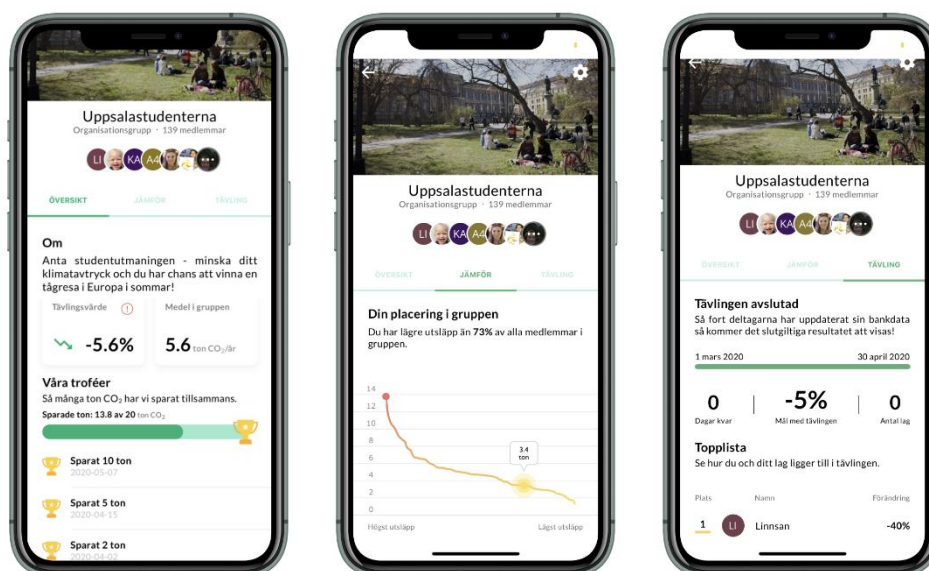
Uppsalastudenterna
Organisationsgrupp · 139 medlemmar

LI KA A4

ÖVERSIKT JÄMFÖR TÄVLING

Om
Anta studentutmaningen - minska ditt klimatavtryck och du har chans att vinna en tågresa i Europa i sommar!

Tävlingsvärde
-5.6%

Medel i gruppen
5.6 ton $CO_2$/år

Våra troféer
Så många ton $CO_2$ har vi sparat tillsammans.
Sparade ton: 13.8 av 20 ton $CO_2$

Sparat 10 ton
2020-05-07

Sparat 5 ton
2020-04-15

Sparat 2 ton
2020-04-02

Uppsalastudenterna
Organisationsgrupp · 139 medlemmar

LI KA A4

ÖVERSIKT JÄMFÖR TÄVLING

Din placering i gruppen
Du har lägre utsläpp än 73% av alla medlemmar i gruppen.

14
12
10
8
6
4
2
0

3.4 ton

Högst utsläpp
Lägst utsläpp

Uppsalastudenterna
Organisationsgrupp · 139 medlemmar

LI KA A4

ÖVERSIKT JÄMFÖR TÄVLING

Tävlingen avslutad
Så fort deltagarna har uppdaterat sin bankdata så kommer det slutgiltiga resultatet att visas!

1 mars 2020
30 april 2020

0
Dagar kvar

-5%
Mål med tävlingen

0
Antal lag

Topplista
Se hur du och ditt lag ligger till i tävlingen.

Plats Namn Förändring
1 LI Linnsan -40%